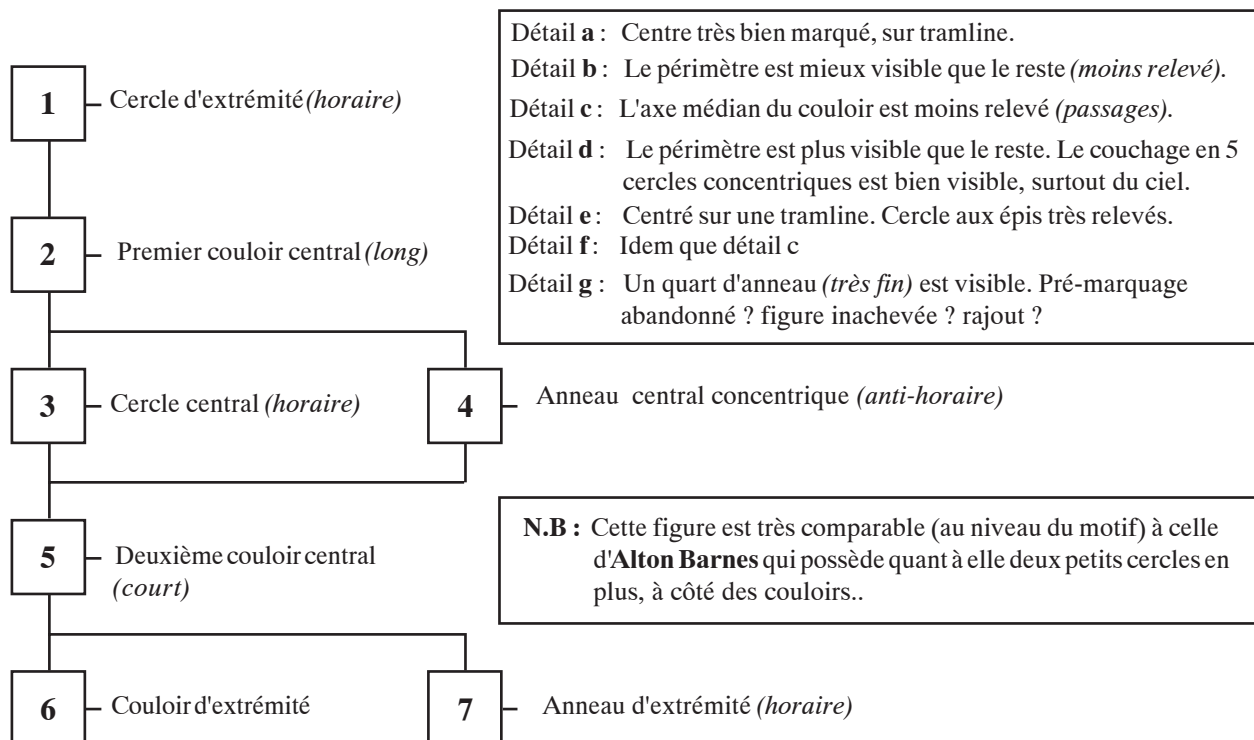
Détail a : Centre très bien marqué, sur tramline.
Détail b : Le périmètre est mieux visible que le reste *(moins relevé)*.
Détail c : L'axe médian du couloir est moins relevé *(passages)*.
Détail d : Le périmètre est plus visible que le reste. Le couchage en 5 cercles concentriques est bien visible, surtout du ciel.
Détail e : Centré sur une tramline. Cercle aux épis très relevés.
Détail f : Idem que détail c
Détail g : Un quart d'anneau *(très fin)* est visible. Pré-marquage abandonné ? figure inachevée ? rajout ?

1 Cercle d'extrémité *(horaire)*

2 Premier couloir central *(long)*

3 Cercle central *(horaire)*

4 Anneau central concentrique *(anti-horaire)*

5 Deuxième couloir central *(court)*

N.B : Cette figure est très comparable (au niveau du motif) à celle d'**Alton Barnes** qui possède quant à elle deux petits cercles en plus, à côté des couloirs..

6 Couloir d'extrémité

7 Anneau d'extrémité *(horaire)*